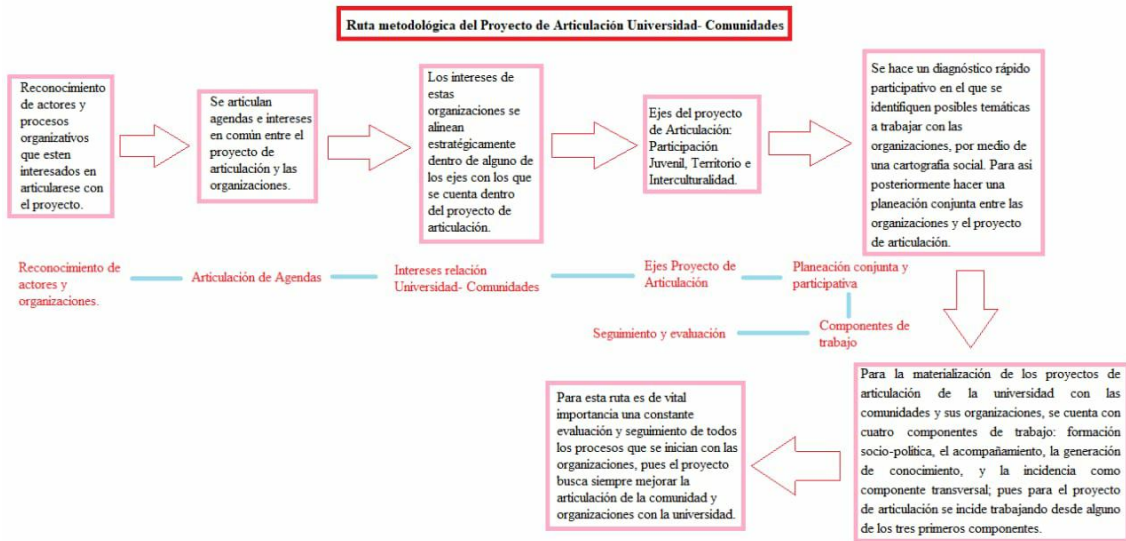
Ruta metodológica del Proyecto de Articulación Universidad- Comunidades

Reconocimiento de actores y procesos organizativos que esten interesados en articularese con el proyecto.

Se articulan agendas e intereses en común entre el proyecto de articulación y las organizaciones.

Los intereses de estas organizaciones se alinean estratégicamente dentro de alguno de los ejes con los que se cuenta dentro del proyecto de articulación.

Ejes del proyecto de Articulación: Participación Juvenil, Territorio e Interculturalidad.

Se hace un diagnóstico rápido participativo en el que se identifiquen posibles temáticas a trabajar con las organizaciones, por medio de una cartografía social. Para asi posteriormente hacer una planeación conjunta entre las organizaciones y el proyecto de articulación.

Reconocimiento de actores y organizaciones.

Articulación de Agendas

Intereses relación Universidad- Comunidades

Ejes Proyecto de Articulación

Planeación conjunta y participativa

Seguimiento y evaluación

Componentes de trabajo

Para la materialización de los proyectos de articulación de la universidad con las comunidades y sus organizaciones, se cuenta con cuatro componentes de trabajo: formación socio-politica, el acompañamiento, la generación de conocimiento, y la incidencia como componente transversal; pues para el proyecto de articulación se incide trabajando desde alguno de los tres primeros componentes.

Para esta ruta es de vital importancia una constante evaluación y seguimiento de todos los procesos que se inician con las organizaciones, pues el proyecto busca siempre mejorar la articulación de la comunidad y organizaciones con la universidad.